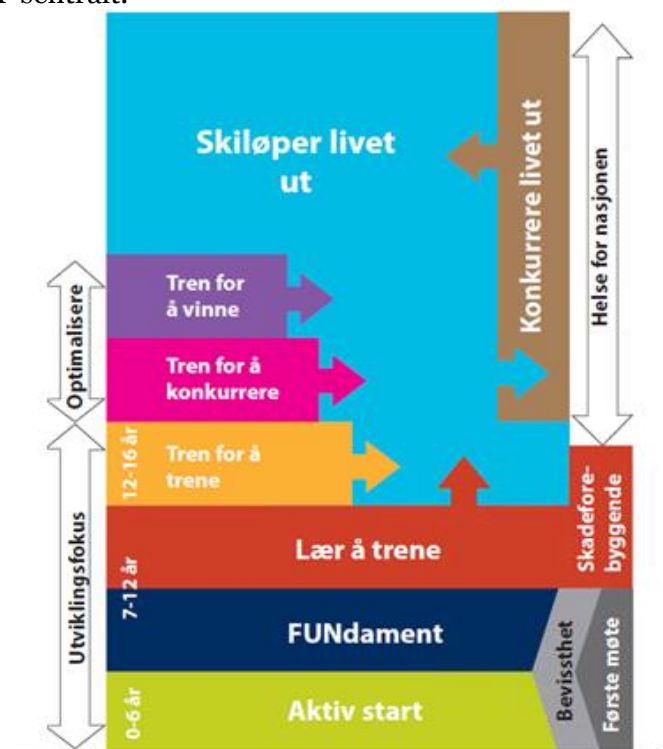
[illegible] sentralt.

Skiløper livet ut

Konkurrere livet ut

Helse for nasjonen

Optimalisere

Tren for å vinne

Tren for å konkurrere

12-16 år

Tren for å trene

Skadeforebyggende

Utviklingsfokus

7-12 år

Lær å trene

FUNdament

Bevissthet

Første møte

0-6 år

Aktiv start